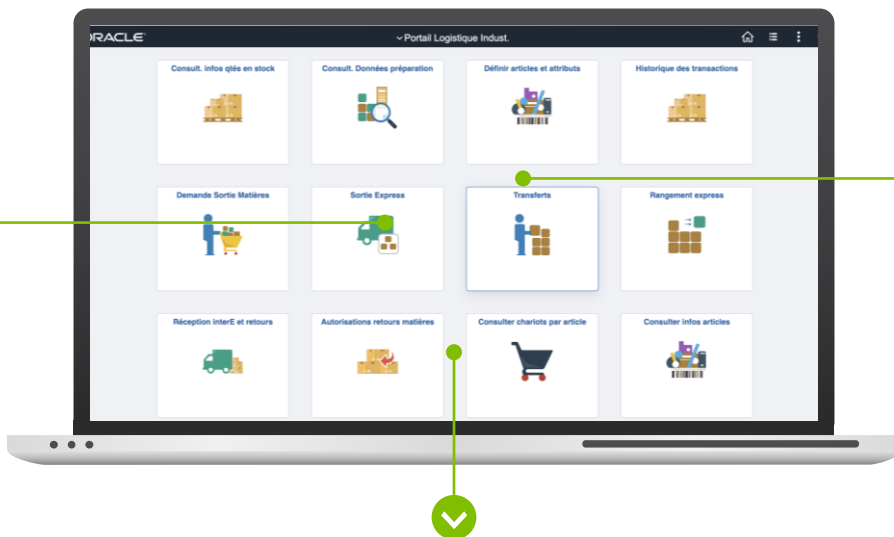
ORACLE

Portail Logistique Indust.

Consult. infos qtés en stock

Consult. Données préparation

Définir articles et attributs

Historique des transactions

Demande Sortie Matières

Sortie Express

Transferts

Rangement express

Réception interE et retours

Autorisations retours matières

Consulter chariots par article

Consulter infos articles